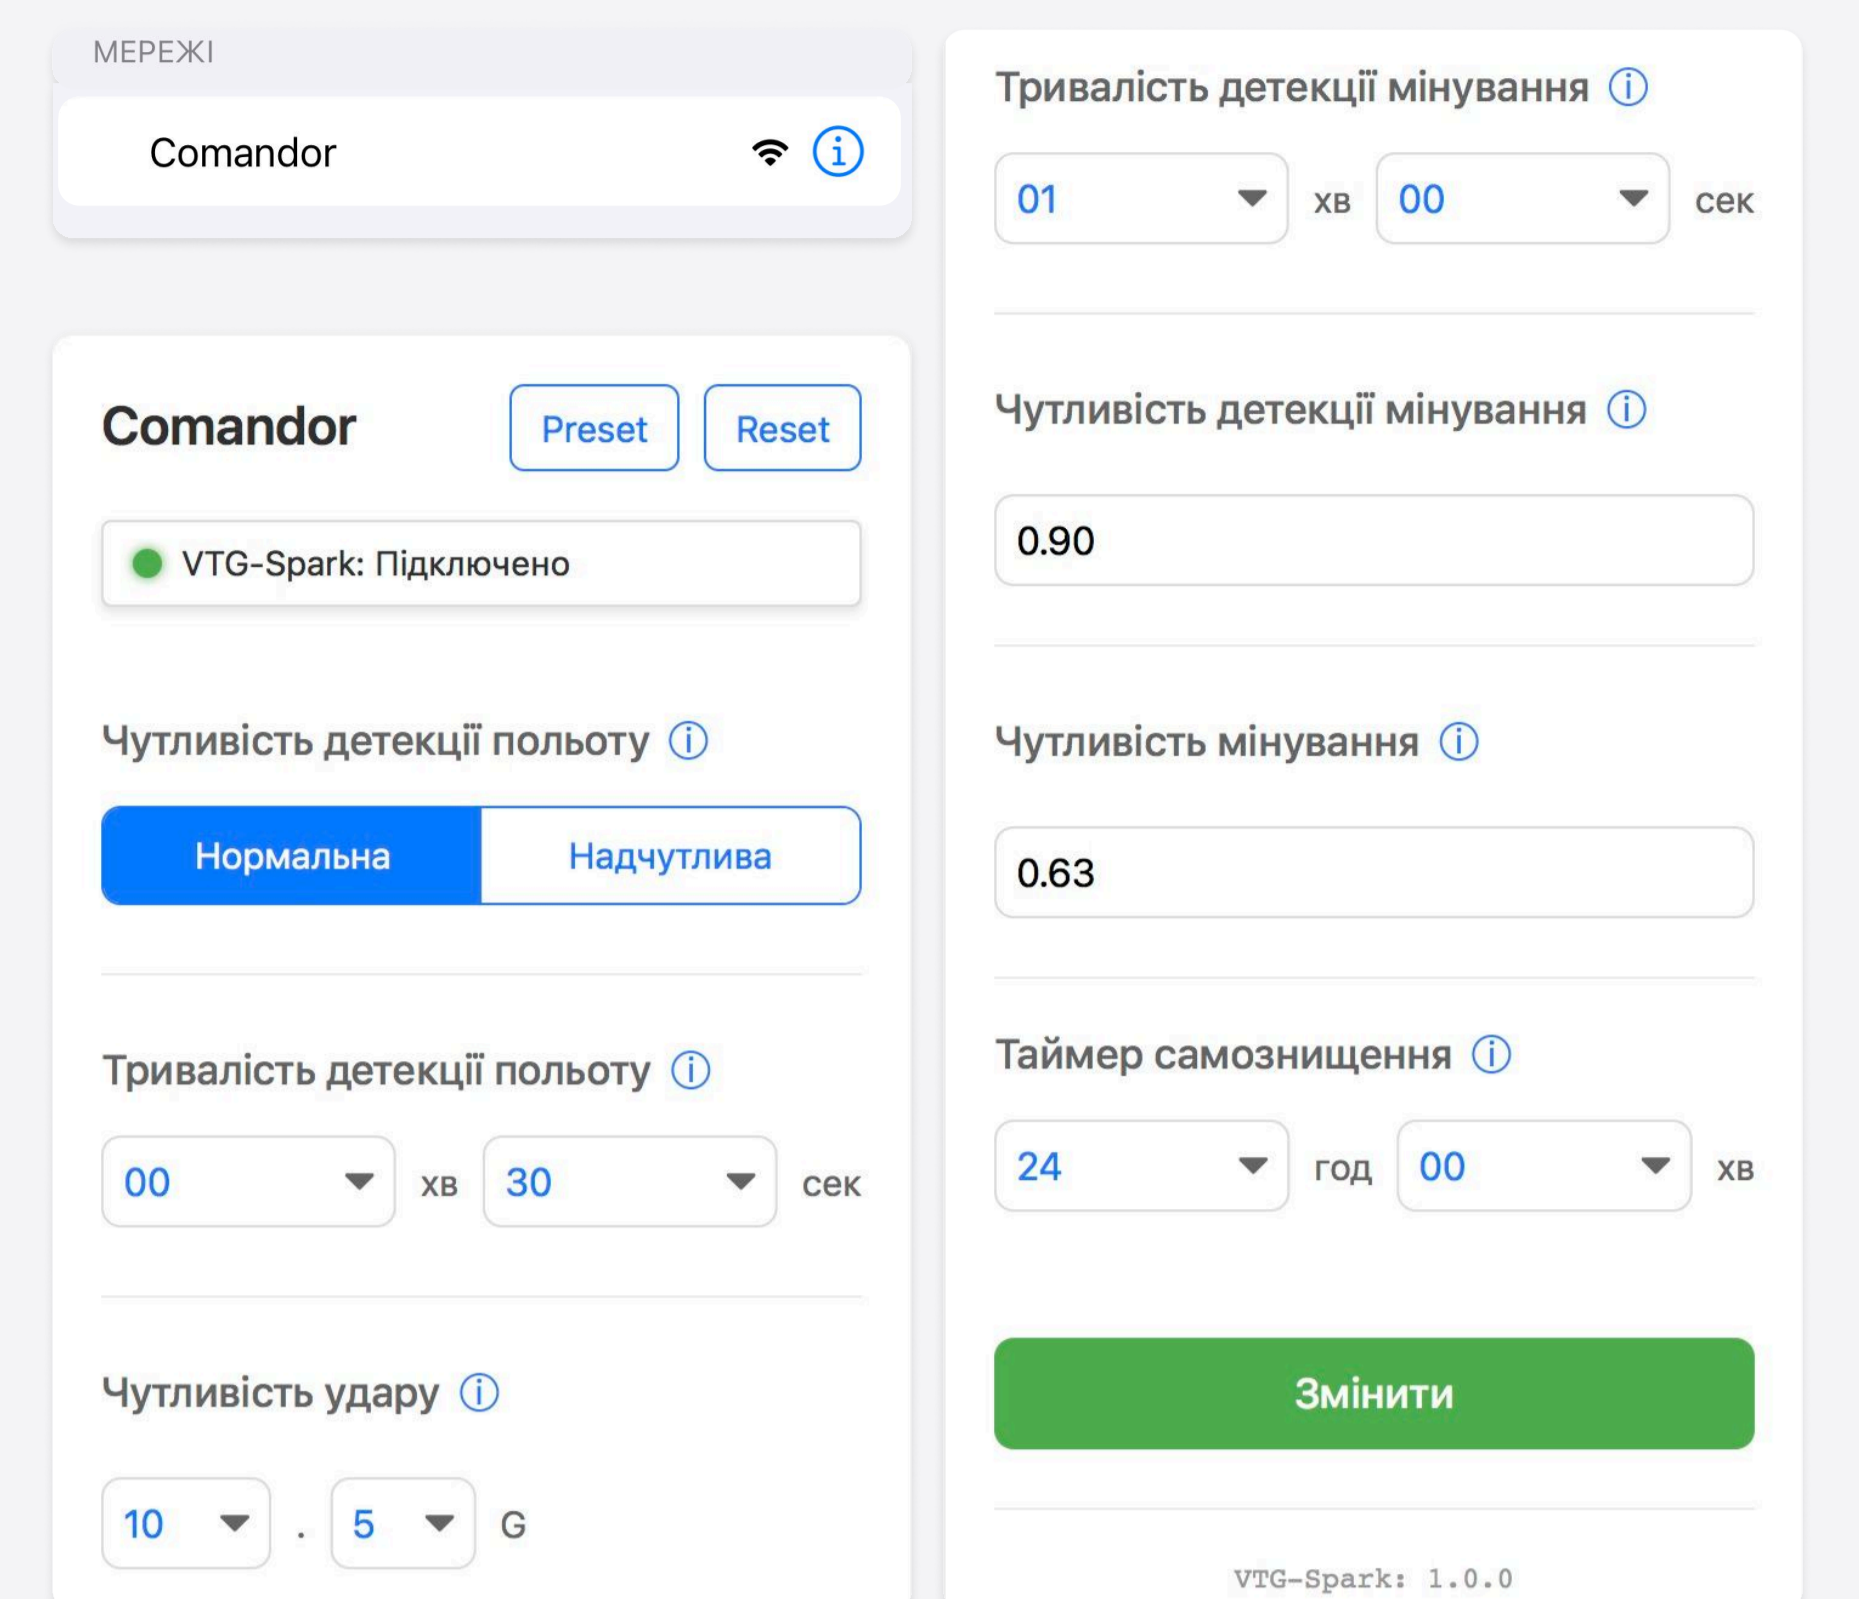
МЕРЕЖІ

Comandor

Comandor

Preset Reset

VTG-Spark: Підключено

Чутливість детекції польоту

Нормальна Надчутлива

Тривалість детекції польоту

00 хв 30 сек

Чутливість удару

10 . 5 G

Тривалість детекції мінування

01 хв 00 сек

Чутливість детекції мінування

0.90

Чутливість мінування

0.63

Таймер самознищення

24 год 00 хв

Змінити

VTG-Spark: 1.0.0